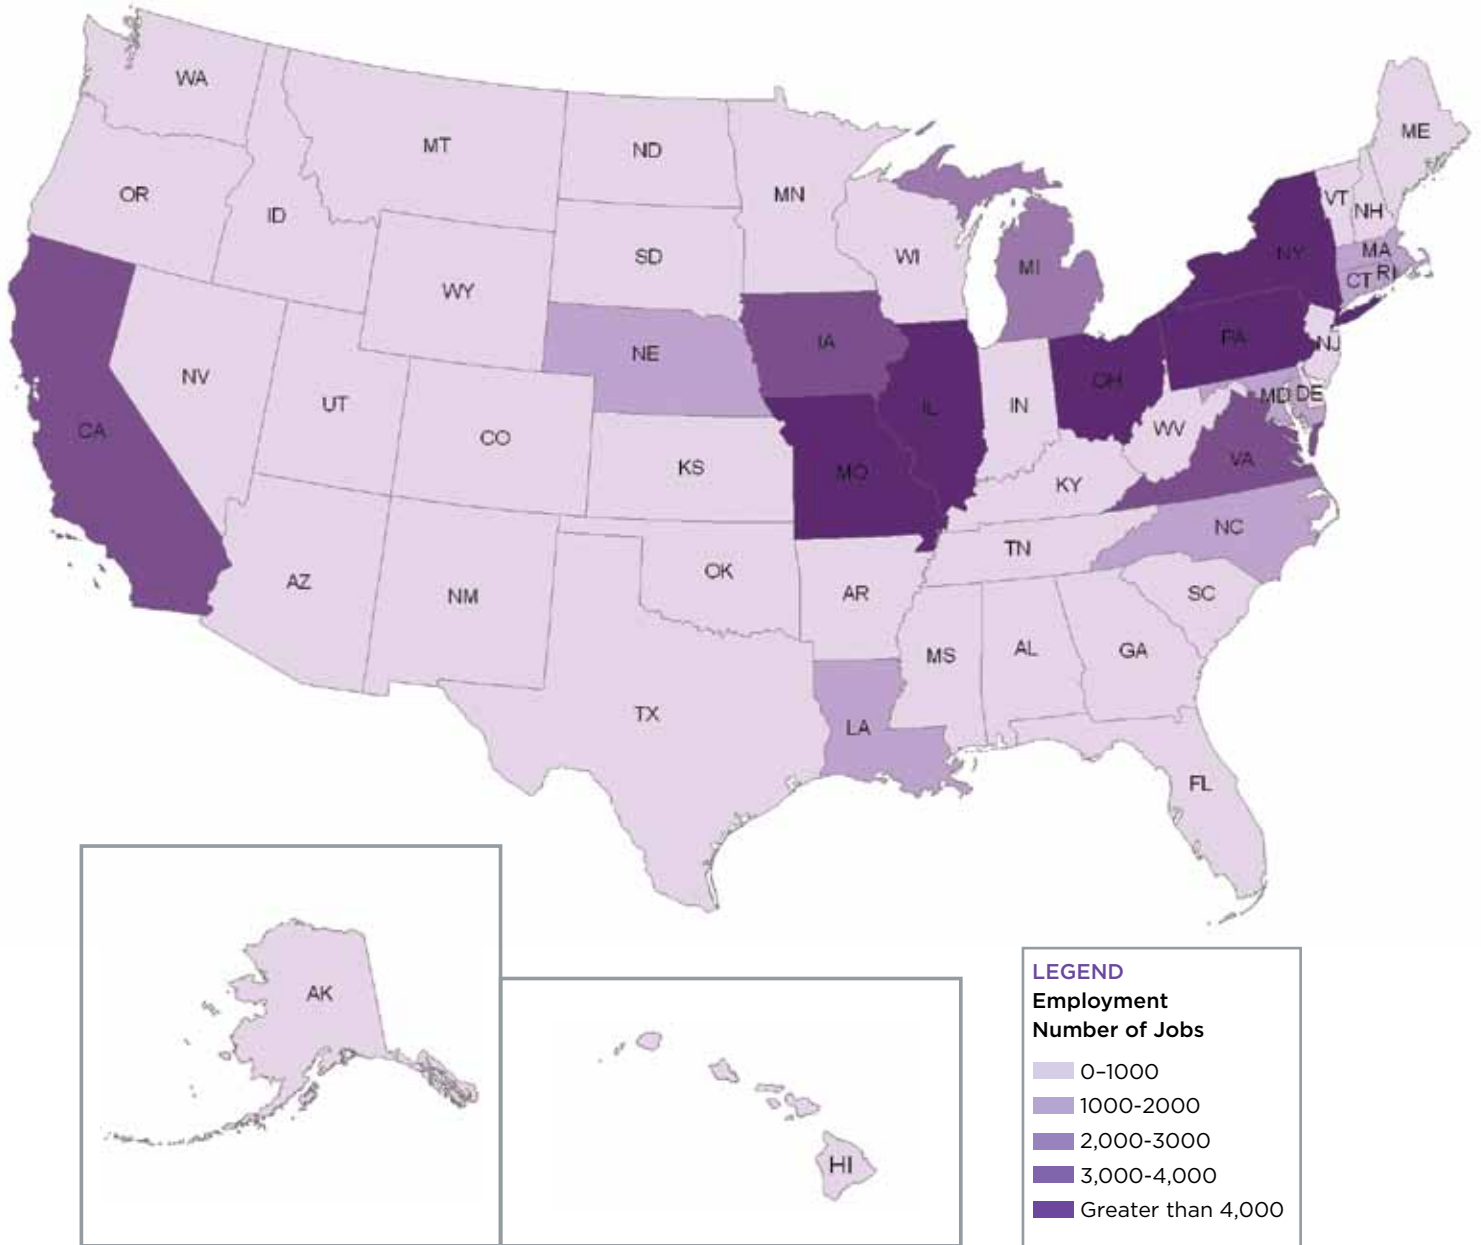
WA
MT
ND
MN
ME
OR
ID
SD
WI
VT
NH
NY
MA
CT
RI
MI
WY
NE
IA
PA
NJ
NV
UT
CO
IL
IN
OH
MD
DE
CA
KS
MO
WV
VA
KY
NC
TN
AZ
NM
OK
AR
SC
MS
AL
GA
TX
LA
FL
AK
HI

LEGEND
Employment
Number of Jobs
0–1000
1000-2000
2,000-3000
3,000-4,000
Greater than 4,000